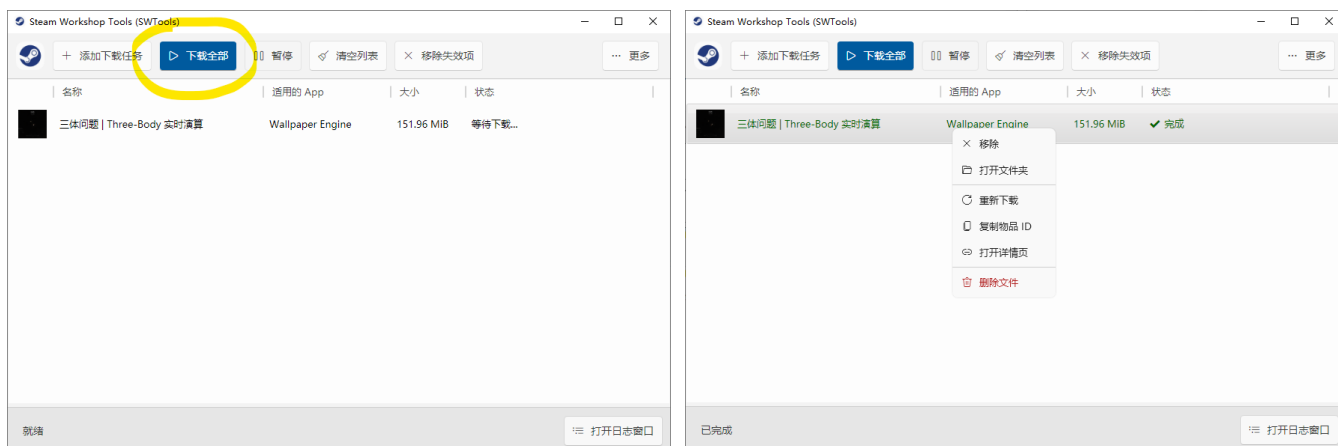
Steam Workshop Tools (SWTools)

+ 添加下载任务 ▷ 下载全部 暂停 清空列表 × 移除失效项 ··· 更多

| 名称 | 适用的 App | 大小 | 状态 |
|---|---|---|---|
| 三体问题 \| Three-Body 实时演算 | Wallpaper Engine | 151.96 MiB | 等待下载... |

就绪

打开日志窗口

Steam Workshop Tools (SWTools)

+ 添加下载任务 ▷ 下载全部 暂停 清空列表 × 移除失效项 ··· 更多

| 名称 | 适用的 App | 大小 | 状态 |
|---|---|---|---|
| 三体问题 \| Three-Body 实时演算 | Wallpaper Engine | 151.96 MiB | ✔ 完成 |

× 移除
打开文件夹
重新下载
复制物品 ID
打开详情页
删除文件

已完成

打开日志窗口